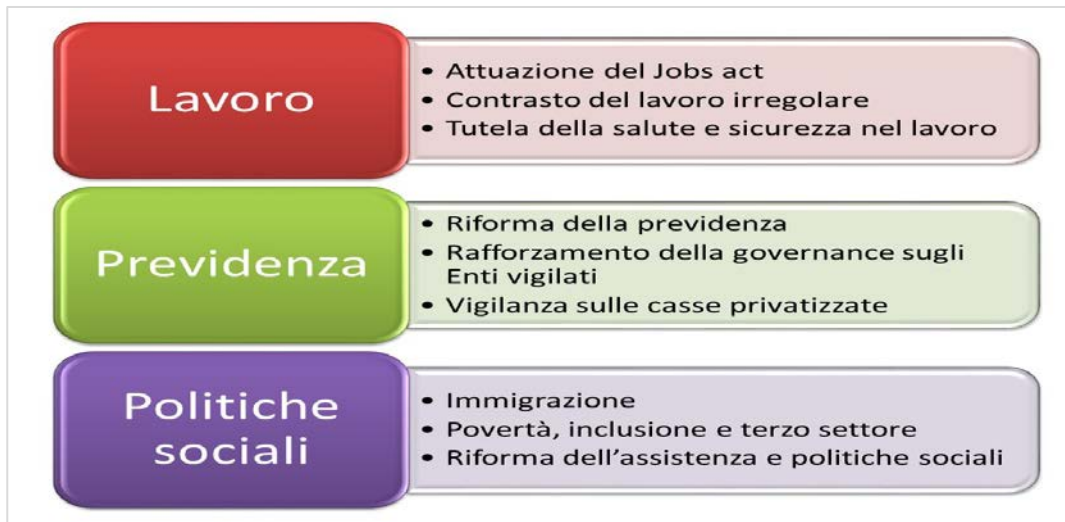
Lavoro

• Attuazione del Jobs act
• Contrasto del lavoro irregolare
• Tutela della salute e sicurezza nel lavoro

Previdenza

• Riforma della previdenza
• Rafforzamento della governance sugli Enti vigilati
• Vigilanza sulle casse privatizzate

Politiche sociali

• Immigrazione
• Povertà, inclusione e terzo settore
• Riforma dell'assistenza e politiche sociali